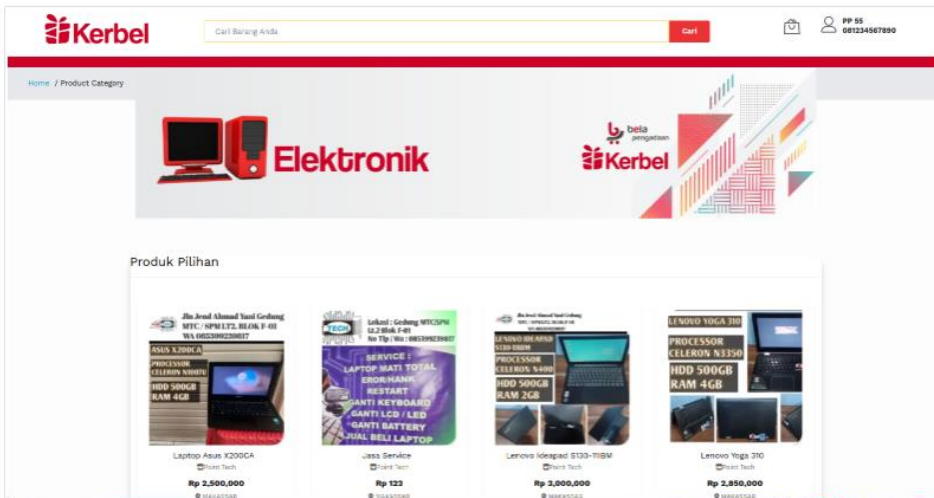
Kerbel

Cari Barang Anda

Cari

PP 55
081234567890

Home / Product Category

Elektronik

bela pengadaan

Kerbel

Produk Pilihan

Jln Jend Ahmad Yani Gedung MTC / SPM LT2. BLOK F-01 WA 085399239817

ASUS X200CA

PROCESSOR CELERON N3050

HDD 500GB RAM 4GB

Laptop Asus X200CA

Point Tech

Rp 2,500,000

MAKASSAR

Lokasi : Gedung MTC/SPM Lt.2 Blok F-01 No Tlp / Wa : 085399239817

SERVICE : LAPTOP MATI TOTAL EROR/HANK RESTART GANTI KEYBOARD GANTI LCD / LED GANTI BATTERY JUAL BELI LAPTOP

Jasa Service

Point Tech

Rp 123

MAKASSAR

LENOVO IDEAPAD S130-11IBM

PROCESSOR CELERON N4000

HDD 500GB RAM 2GB

Lenovo Ideapad S133-11IBM

Point Tech

Rp 3,000,000

MAKASSAR

LENOVO YOGA 310

PROCESSOR CELERON N3350

HDD 500GB RAM 4GB

Lenovo Yoga 310

Point Tech

Rp 2,850,000

MAKASSAR